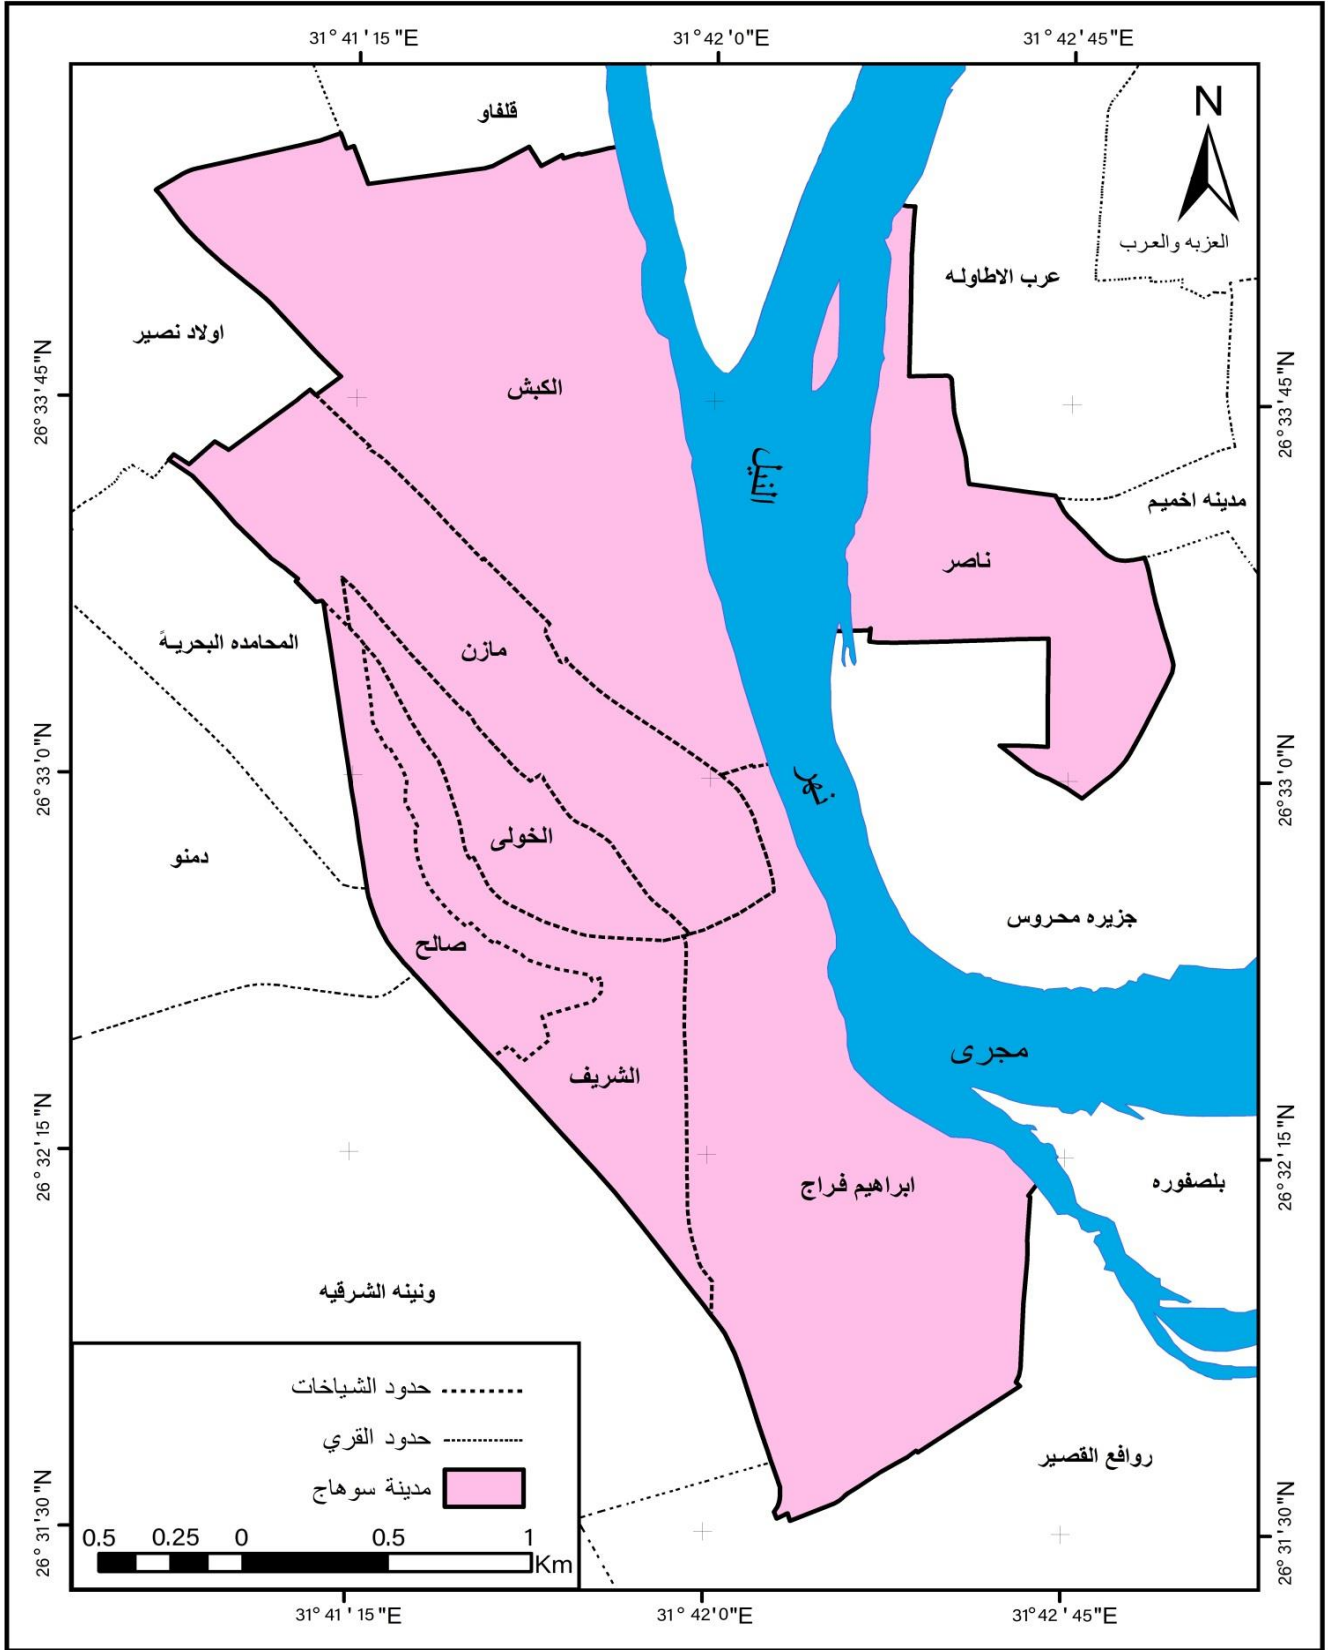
31° 41 ' 15 "E
31° 42 '0"E
31° 42 ' 45"E

N

قلفاو
العزبه والعرب
عرب الاطاوله
اولاد نصير
الكبش
26° 33 ' 45"N
26° 33 ' 45"N
النيل
مدينه اخميم
ناصر
المحامده البحريه
مازن
26° 33 ' 0"N
26° 33 ' 0"N
نهر
الخولى
دمنو
جزيره محروس
صالح
مجرى
الشريف
26° 32 ' 15"N
26° 32 ' 15"N
ابراهيم فراج
بلصفوره
ونينه الشرقيه

حدود الشياخات
حدود القري
مدينة سوهاج

روافع القصير
26° 31 ' 30"N
26° 31 ' 30"N
0.5 0.25 0 0.5 1
Km

31° 41 ' 15 "E
31° 42 '0"E
31° 42 ' 45"E